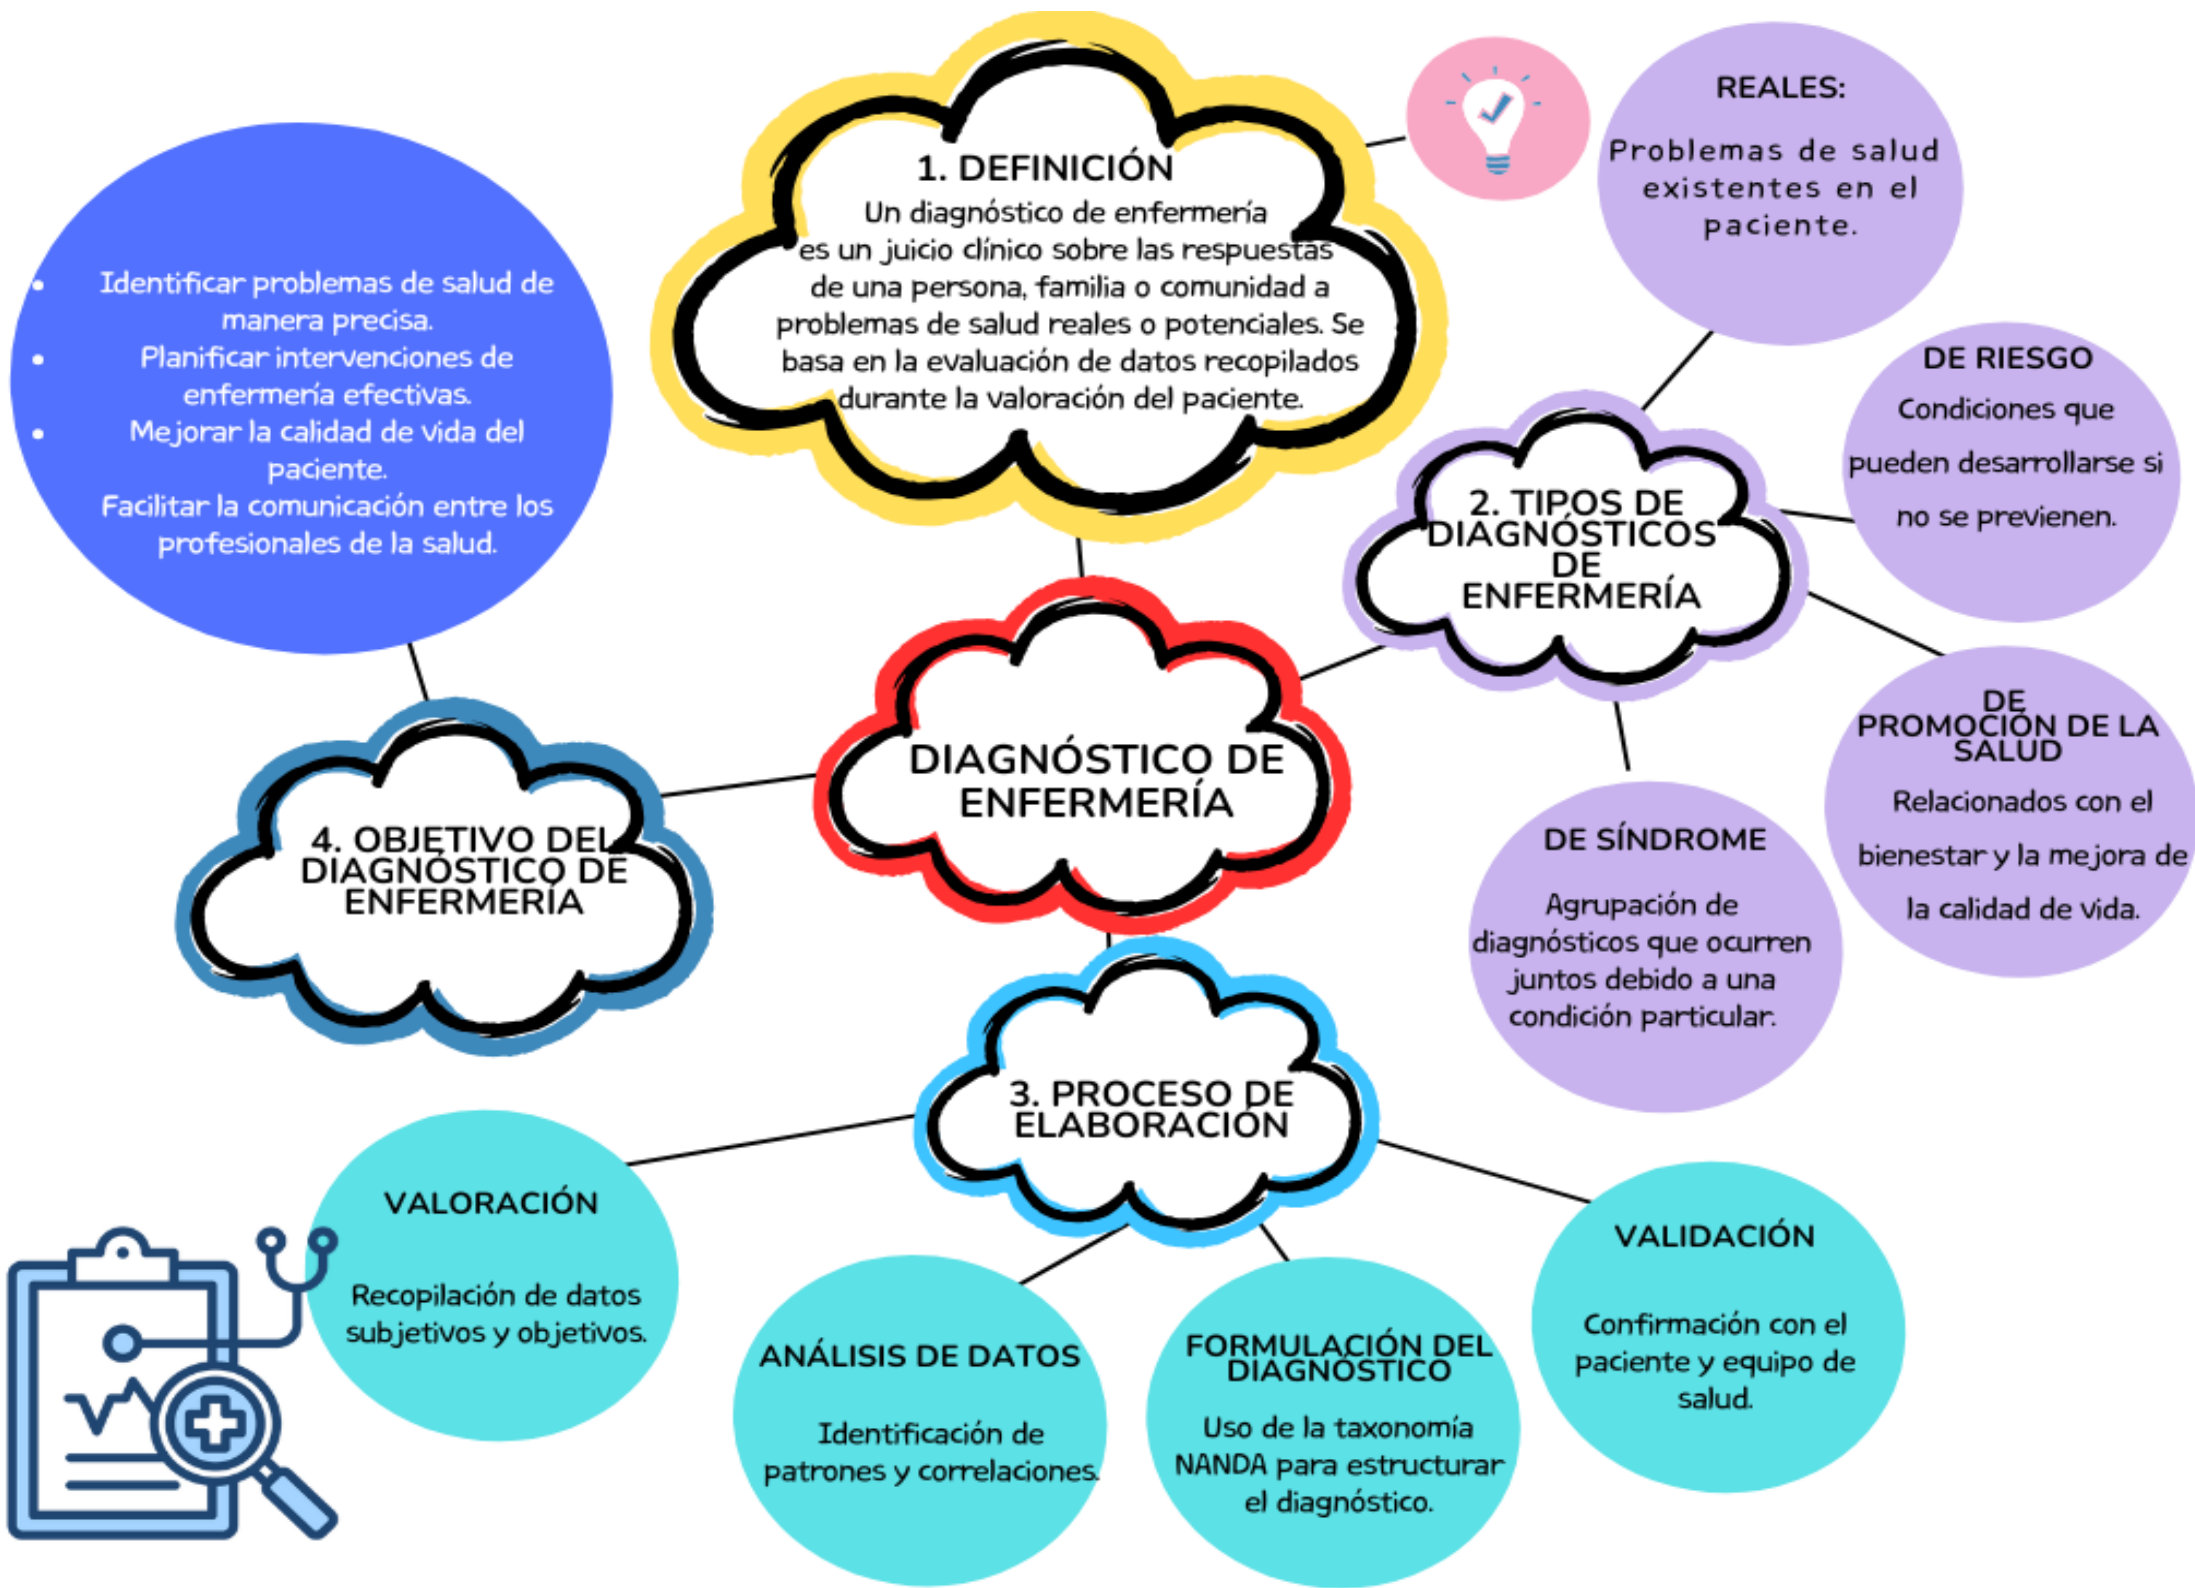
1. DEFINICIÓN
Un diagnóstico de enfermería es un juicio clínico sobre las respuestas de una persona, familia o comunidad a problemas de salud reales o potenciales. Se basa en la evaluación de datos recopilados durante la valoración del paciente.

REALES:
Problemas de salud existentes en el paciente.

- Identificar problemas de salud de manera precisa.
- Planificar intervenciones de enfermería efectivas.
- Mejorar la calidad de vida del paciente.
Facilitar la comunicación entre los profesionales de la salud.

DE RIESGO
Condiciones que pueden desarrollarse si no se previenen.

2. TIPOS DE DIAGNÓSTICOS DE ENFERMERÍA

DE PROMOCIÓN DE LA SALUD
Relacionados con el bienestar y la mejora de la calidad de vida.

DIAGNÓSTICO DE ENFERMERÍA

4. OBJETIVO DEL DIAGNÓSTICO DE ENFERMERÍA

DE SÍNDROME
Agrupación de diagnósticos que ocurren juntos debido a una condición particular.

3. PROCESO DE ELABORACIÓN

VALORACIÓN
Recopilación de datos subjetivos y objetivos.

ANÁLISIS DE DATOS
Identificación de patrones y correlaciones.

FORMULACIÓN DEL DIAGNÓSTICO
Uso de la taxonomía NANDA para estructurar el diagnóstico.

VALIDACIÓN
Confirmación con el paciente y equipo de salud.